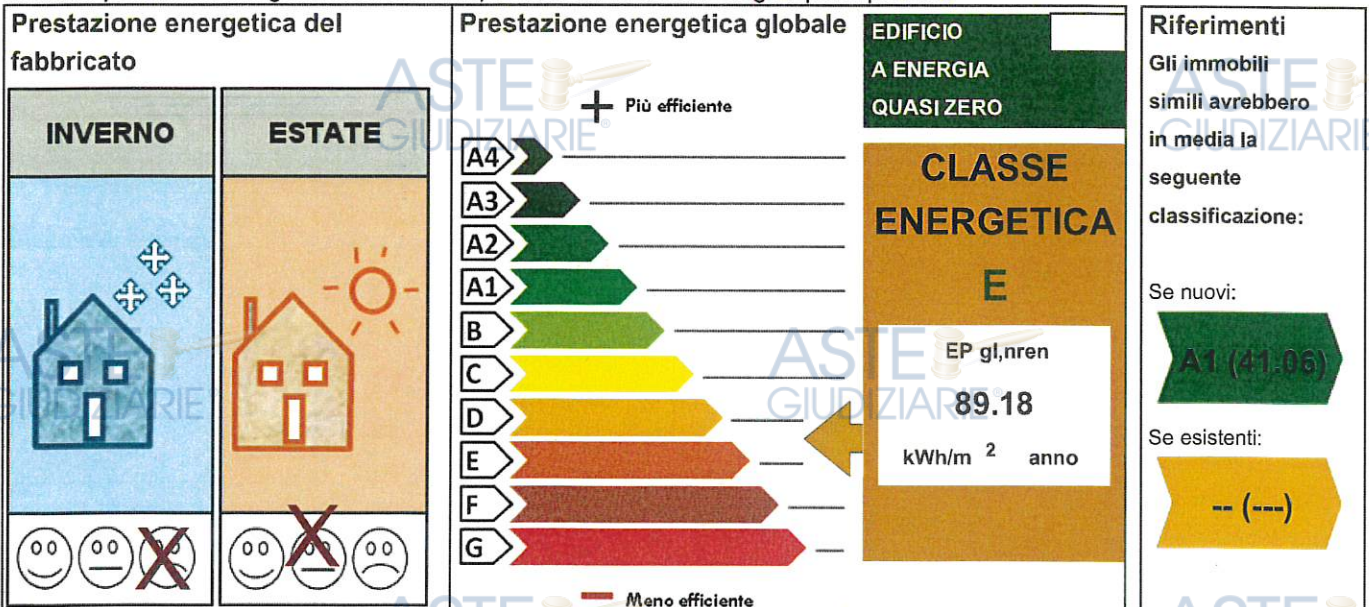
Prestazione energetica del fabbricato

INVERNO

ESTATE

Prestazione energetica globale

Più efficiente

A4
A3
A2
A1
B
C
D
E
F
G

Meno efficiente

EDIFICIO A ENERGIA QUASI ZERO

CLASSE ENERGETICA

E

EP gl,nren

89.18

kWh/m $^2$ anno

Riferimenti

Gli immobili simili avrebbero in media la seguente classificazione:

Se nuovi:

A1 (41.06)

Se esistenti:

-- (---)

ASTE GIUDIZIARIE

ASTE GIUDIZIARIE

ASTE GIUDIZIARIE

ASTE GIUDIZIARIE